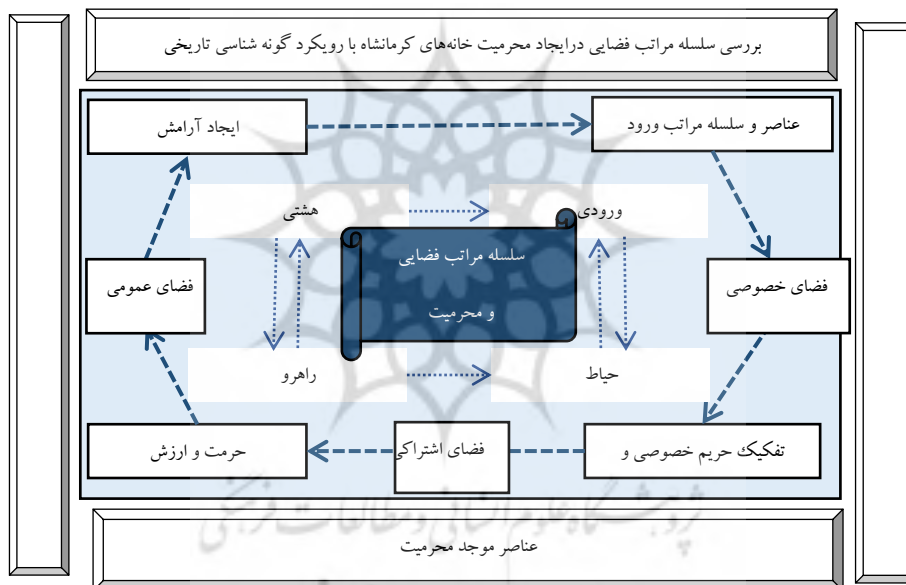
بررسی سلسله مراتب فضایی درایجاد محرمیت خانه‌های کرمانشاه با رویکرد گونه شناسی تاریخی

ایجاد آرامش

عناصر و سلسله مراتب ورود

هشتی

ورودی

سلسله مراتب فضایی

و محرمیت

فضای عمومی

فضای خصوصی

راهرو

حیاط

حرمت و ارزش

فضای اشتراکی

تفکیک حریم خصوصی و

عناصر موجد محرمیت

پژوهشگاه علوم انسانی و مطالعات فرهنگی